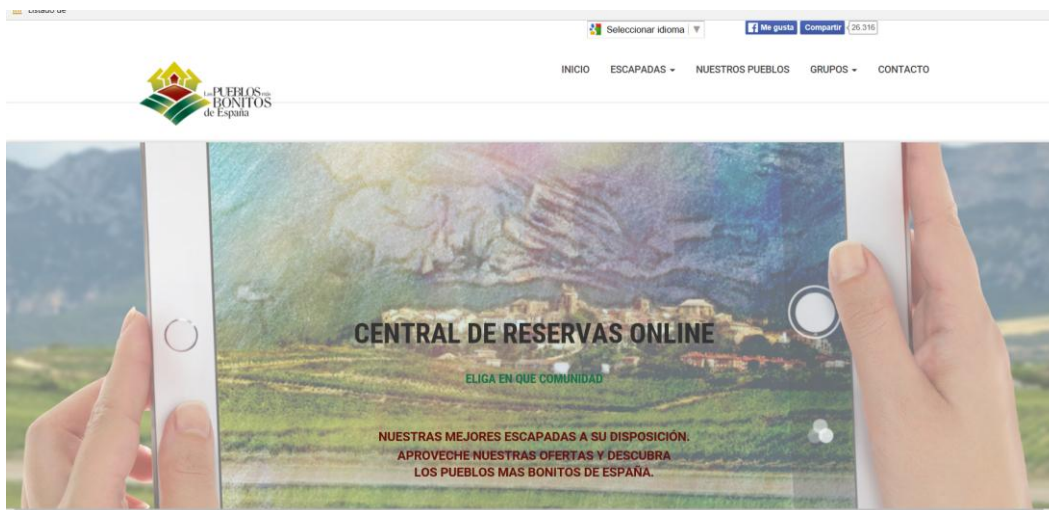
Listado de

Seleccionar idioma ▼

Me gusta Compartir 26.316

Los PUEBLOS más BONITOS de España

INICIO ESCAPADAS ▾ NUESTROS PUEBLOS GRUPOS ▾ CONTACTO

CENTRAL DE RESERVAS ONLINE

ELIGA EN QUE COMUNIDAD

NUESTRAS MEJORES ESCAPADAS A SU DISPOSICIÓN. APROVECHE NUESTRAS OFERTAS Y DESCUBRA LOS PUEBLOS MAS BONITOS DE ESPAÑA.